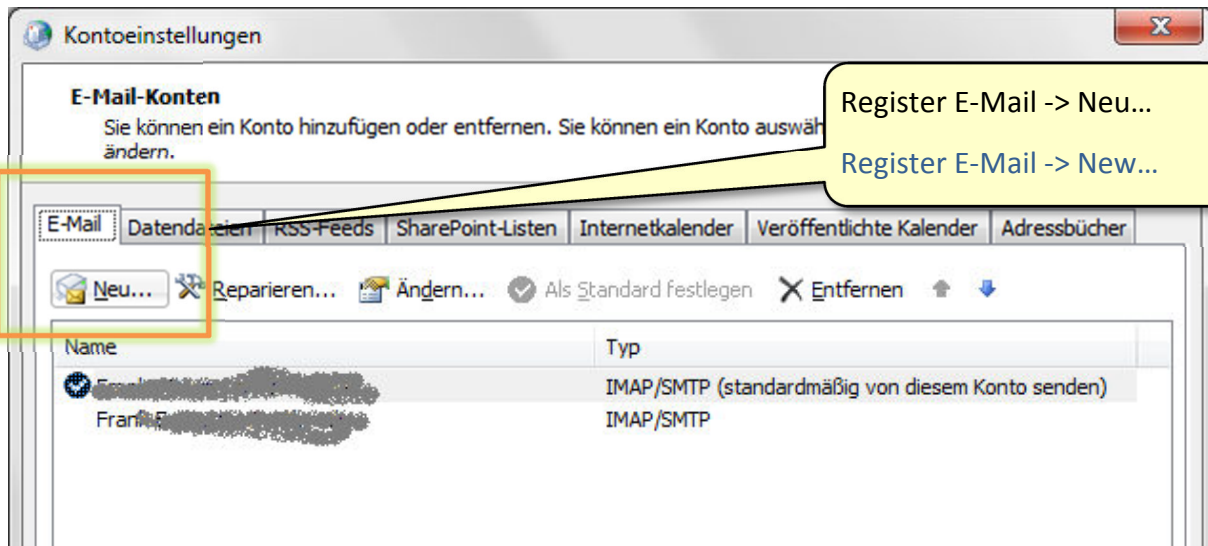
Kontoeinstellungen

E-Mail-Konten
Sie können ein Konto hinzufügen oder entfernen. Sie können ein Konto auswäh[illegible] ändern.

Register E-Mail -> Neu…

Register E-Mail -> New…

| E-Mail | Datendateien | RSS-Feeds | SharePoint-Listen | Internetkalender | Veröffentlichte Kalender | Adressbücher |
|---|---|---|---|---|---|---|

Neu… Reparieren… Ändern… Als Standard festlegen Entfernen

| Name | Typ |
|---|---|
| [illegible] | IMAP/SMTP (standardmäßig von diesem Konto senden) |
| Frank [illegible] | IMAP/SMTP |